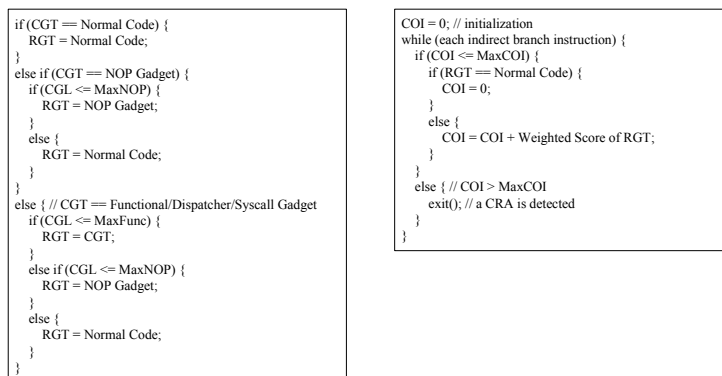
if (CGT == Normal Code) {
  RGT = Normal Code;
}
else if (CGT == NOP Gadget) {
  if (CGL <= MaxNOP) {
    RGT = NOP Gadget;
  }
  else {
    RGT = Normal Code;
  }
}
else { // CGT == Functional/Dispatcher/Syscall Gadget
  if (CGL <= MaxFunc) {
    RGT = CGT;
  }
  else if (CGL <= MaxNOP) {
    RGT = NOP Gadget;
  }
  else {
    RGT = Normal Code;
  }
}

COI = 0; // initialization
while (each indirect branch instruction) {
  if (COI <= MaxCOI) {
    if (RGT == Normal Code) {
      COI = 0;
    }
    else {
      COI = COI + Weighted Score of RGT;
    }
  }
  else { // COI > MaxCOI
    exit(); // a CRA is detected
  }
}